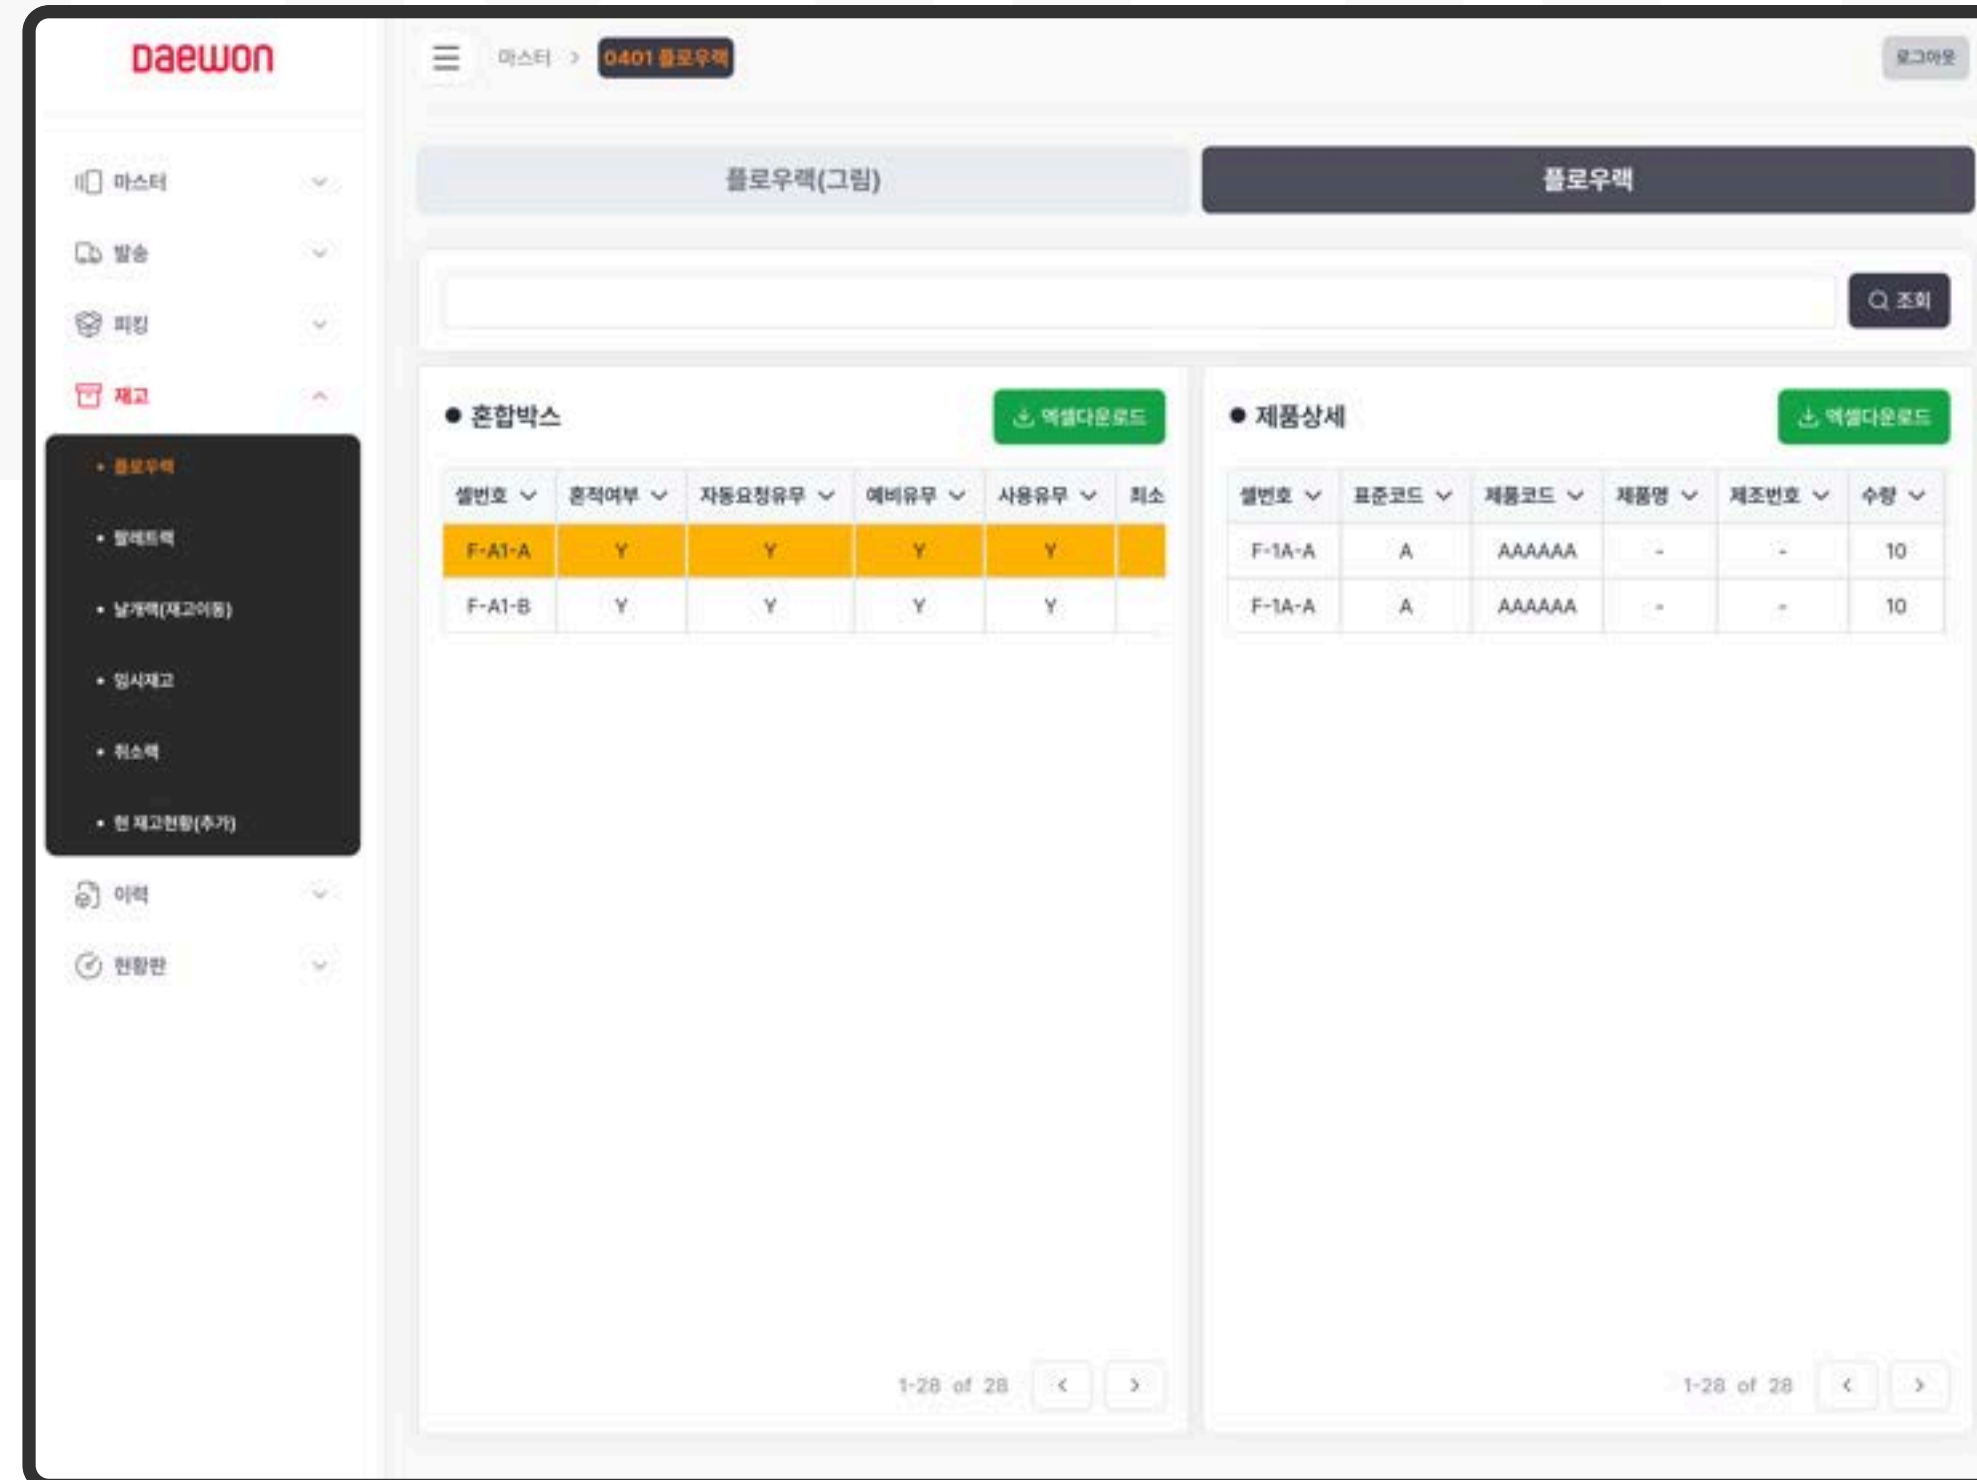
Daewon

마스터
발송
피킹
재고
• 플로우랙
• 팔레트랙
• 낱개랙(재고이동)
• 임시재고
• 취소랙
• 현 재고현황(추가)
이력
현황판

마스터 > 0401 플로우랙

로그아웃

플로우랙(그림)
플로우랙

조회

● 혼합박스
엑셀다운로드

| 셀번호 | 혼적여부 | 자동요청유무 | 예비유무 | 사용유무 | 최소 |
|---|---|---|---|---|---|
| F-A1-A | Y | Y | Y | Y | |
| F-A1-B | Y | Y | Y | Y | |

1-28 of 28

● 제품상세
엑셀다운로드

| 셀번호 | 표준코드 | 제품코드 | 제품명 | 제조번호 | 수량 |
|---|---|---|---|---|---|
| F-1A-A | A | AAAAAA | - | - | 10 |
| F-1A-A | A | AAAAAA | - | - | 10 |

1-28 of 28